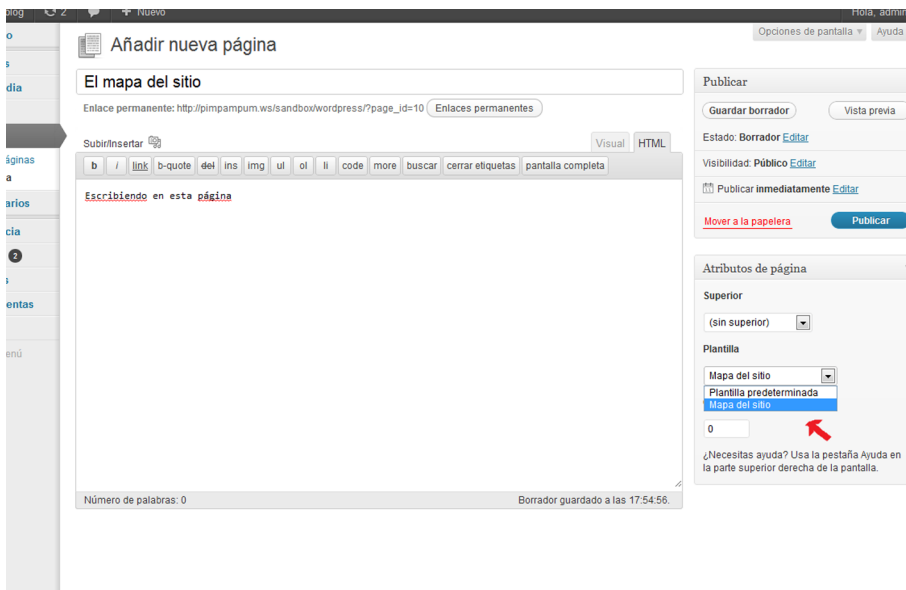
blog 2 + Nuevo Hola, admin

o
s
dia
áginas
a
arios
cia
2
s
entas
enú

Añadir nueva página

Opciones de pantalla ▾ Ayuda

El mapa del sitio

Enlace permanente: http://pimpampum.ws/sandbox/wordpress/?page_id=10 Enlaces permanentes

Subir/Insertar

Visual HTML

b i link b-quote del ins img ul ol li code more buscar cerrar etiquetas pantalla completa

Escribiendo en esta página

Número de palabras: 0 Borrador guardado a las 17:54:56.

Publicar

Guardar borrador Vista previa

Estado: Borrador Editar

Visibilidad: Público Editar

Publicar inmediatamente Editar

Mover a la papelera Publicar

Atributos de página

Superior

(sin superior)

Plantilla

Mapa del sitio
Plantilla predeterminada
Mapa del sitio

0

¿Necesitas ayuda? Usa la pestaña Ayuda en la parte superior derecha de la pantalla.